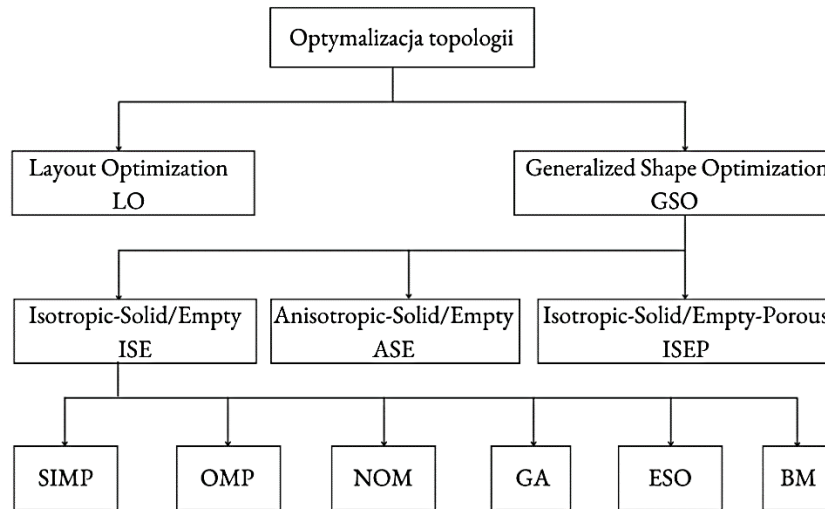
Optymalizacja topologii

Layout Optimization
LO

Generalized Shape Optimization
GSO

Isotropic-Solid/Empty
ISE

Anisotropic-Solid/Empty
ASE

Isotropic-Solid/Empty-Porous
ISEP

SIMP

OMP

NOM

GA

ESO

BM